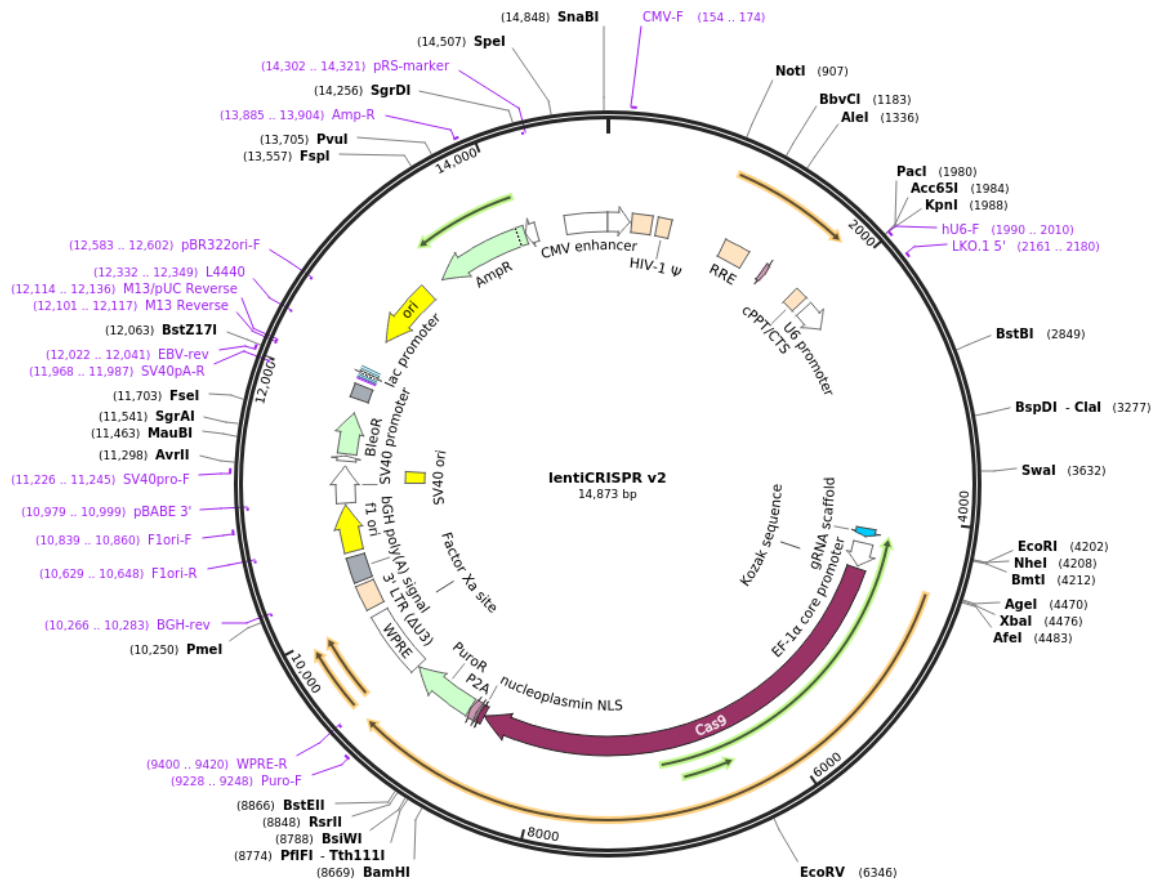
(14,848) SnaBI
CMV-F (154 .. 174)
(14,507) SpeI
(14,302 .. 14,321) pRS-marker
(14,256) SgrDI
(13,885 .. 13,904) Amp-R
(13,705) PvuI
(13,557) FspI
NotI (907)
BbvCI (1183)
AleI (1336)
PacI (1980)
Acc65I (1984)
KpnI (1988)
hU6-F (1990 .. 2010)
LKO.1 5' (2161 .. 2180)
(12,583 .. 12,602) pBR322ori-F
(12,332 .. 12,349) L4440
(12,114 .. 12,136) M13/pUC Reverse
(12,101 .. 12,117) M13 Reverse
(12,063) BstZ17I
(12,022 .. 12,041) EBV-rev
(11,968 .. 11,987) SV40pA-R
(11,703) FseI
(11,541) SgrAI
(11,463) MauBI
(11,298) AvrII
(11,226 .. 11,245) SV40pro-F
(10,979 .. 10,999) pBABE 3'
(10,839 .. 10,860) F1ori-F
(10,629 .. 10,648) F1ori-R
(10,266 .. 10,283) BGH-rev
(10,250) PmeI
BstBI (2849)
BspDI - ClaI (3277)
SwaI (3632)
EcoRI (4202)
NheI (4208)
BmtI (4212)
AgeI (4470)
XbaI (4476)
AfeI (4483)
14,000
2000
12,000
4000
10,000
6000
8000
CMV enhancer
HIV-1 Ψ
RRE
cPPT/CTS
U6 promoter
AmpR
ori
lac promoter
BleoR
SV40 promoter
SV40 ori
f1 ori
bGH poly(A) signal
3' LTR (ΔU3)
WPRE
Factor Xa site
PuroR
P2A
nucleoplasmin NLS
Cas9
EF-1α core promoter
Kozak sequence
gRNA scaffold
lentiCRISPR v2
14,873 bp
(9400 .. 9420) WPRE-R
(9228 .. 9248) Puro-F
(8866) BstEII
(8848) RsrII
(8788) BsiWI
(8774) PflFI - Tth111I
(8669) BamHI
EcoRV (6346)